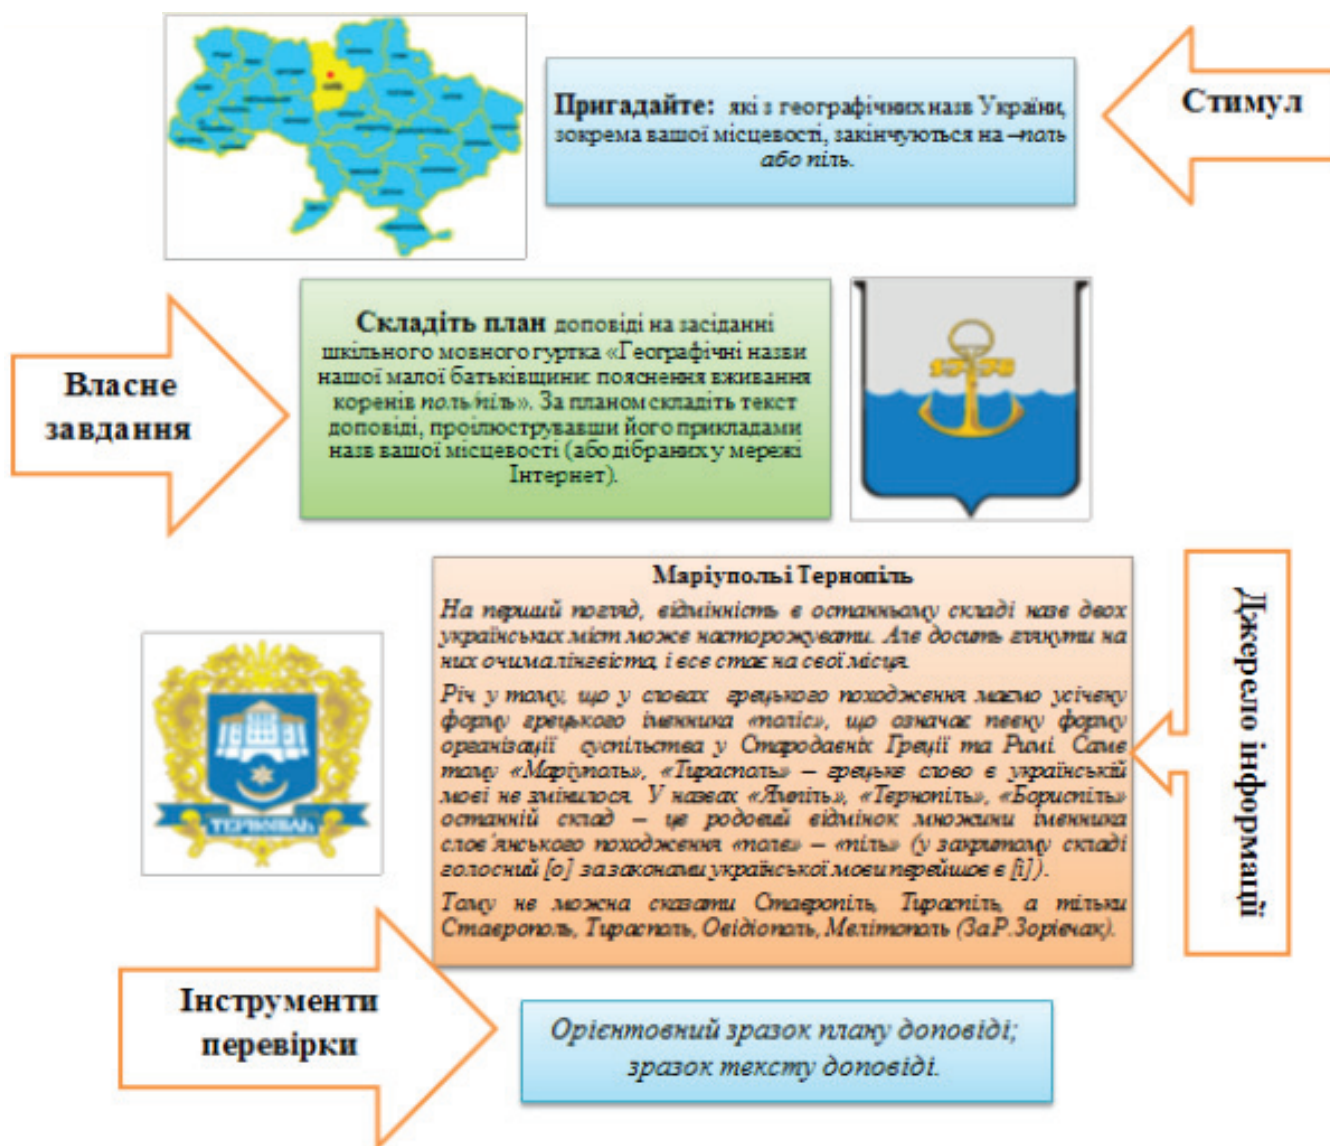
Пригадайте: які з географічних назв України, зокрема вашої місцевості, закінчуються на –поль або піль.

Стимул

Власне завдання

Складіть план доповіді на засіданні шкільного мовного гуртка «Географічні назви нашої малої батьківщини: пояснення вживання коренів поль/піль». За планом складіть текст доповіді, проілюструвавши його прикладами назв вашої місцевості (або дібраних у мережі Інтернет).

1778

Маріуполь і Тернопіль

На перший погляд, відмінність в останньому складі назв двох українських міст може насторожувати. Але досить глянути на них очима лінгвіста, і все стає на свої місця.

Річ у тому, що у словах грецького походження маємо усічену форму грецького іменника «поліс», що означає певну форму організації суспільства у Стародавніх Греції та Римі. Саме тому «Маріуполь», «Тираспіль» – грецьке слово в українській мові не змінилося. У назвах «Яготин», «Тернопіль», «Бориспіль» останній склад – це родовий відмінок множини іменника слов'янського походження «поле» – «піль» (у закритому складі голосний [о] за законами української мови перейшов в [і]).

Тому не можна сказати Ставропіль, Тираспіль, а тільки Ставрополь, Тираспіль, Овідіополь, Мелітополь (За Р. Зорівчак).

Джерело інформації

ТЕРНОПІЛЬ

Інструменти перевірки

Орієнтовний зразок плану доповіді; зразок тексту доповіді.